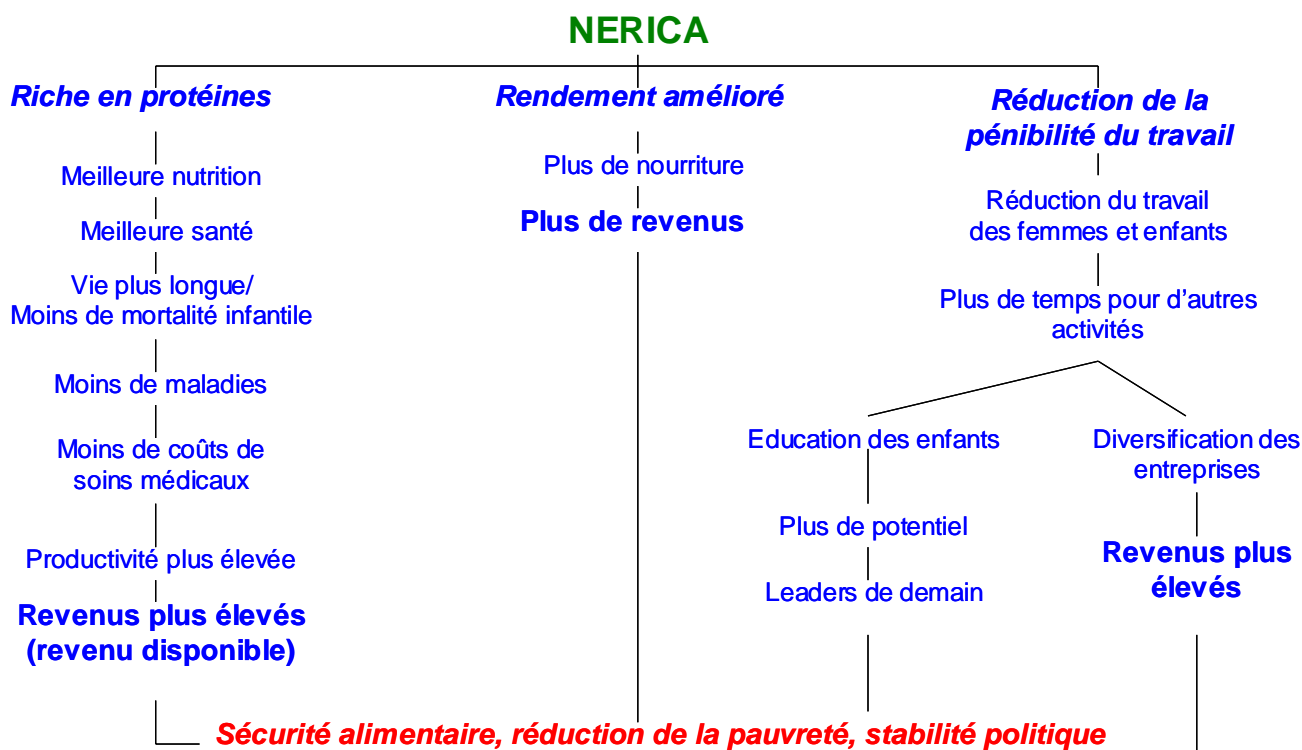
NERICA

Riche en protéines

Meilleure nutrition

Meilleure santé

Vie plus longue/ Moins de mortalité infantile

Moins de maladies

Moins de coûts de soins médicaux

Productivité plus élevée

Revenus plus élevés (revenu disponible)

Rendement amélioré

Plus de nourriture

Plus de revenus

Réduction de la pénibilité du travail

Réduction du travail des femmes et enfants

Plus de temps pour d'autres activités

Education des enfants

Plus de potentiel

Leaders de demain

Diversification des entreprises

Revenus plus élevés

Sécurité alimentaire, réduction de la pauvreté, stabilité politique